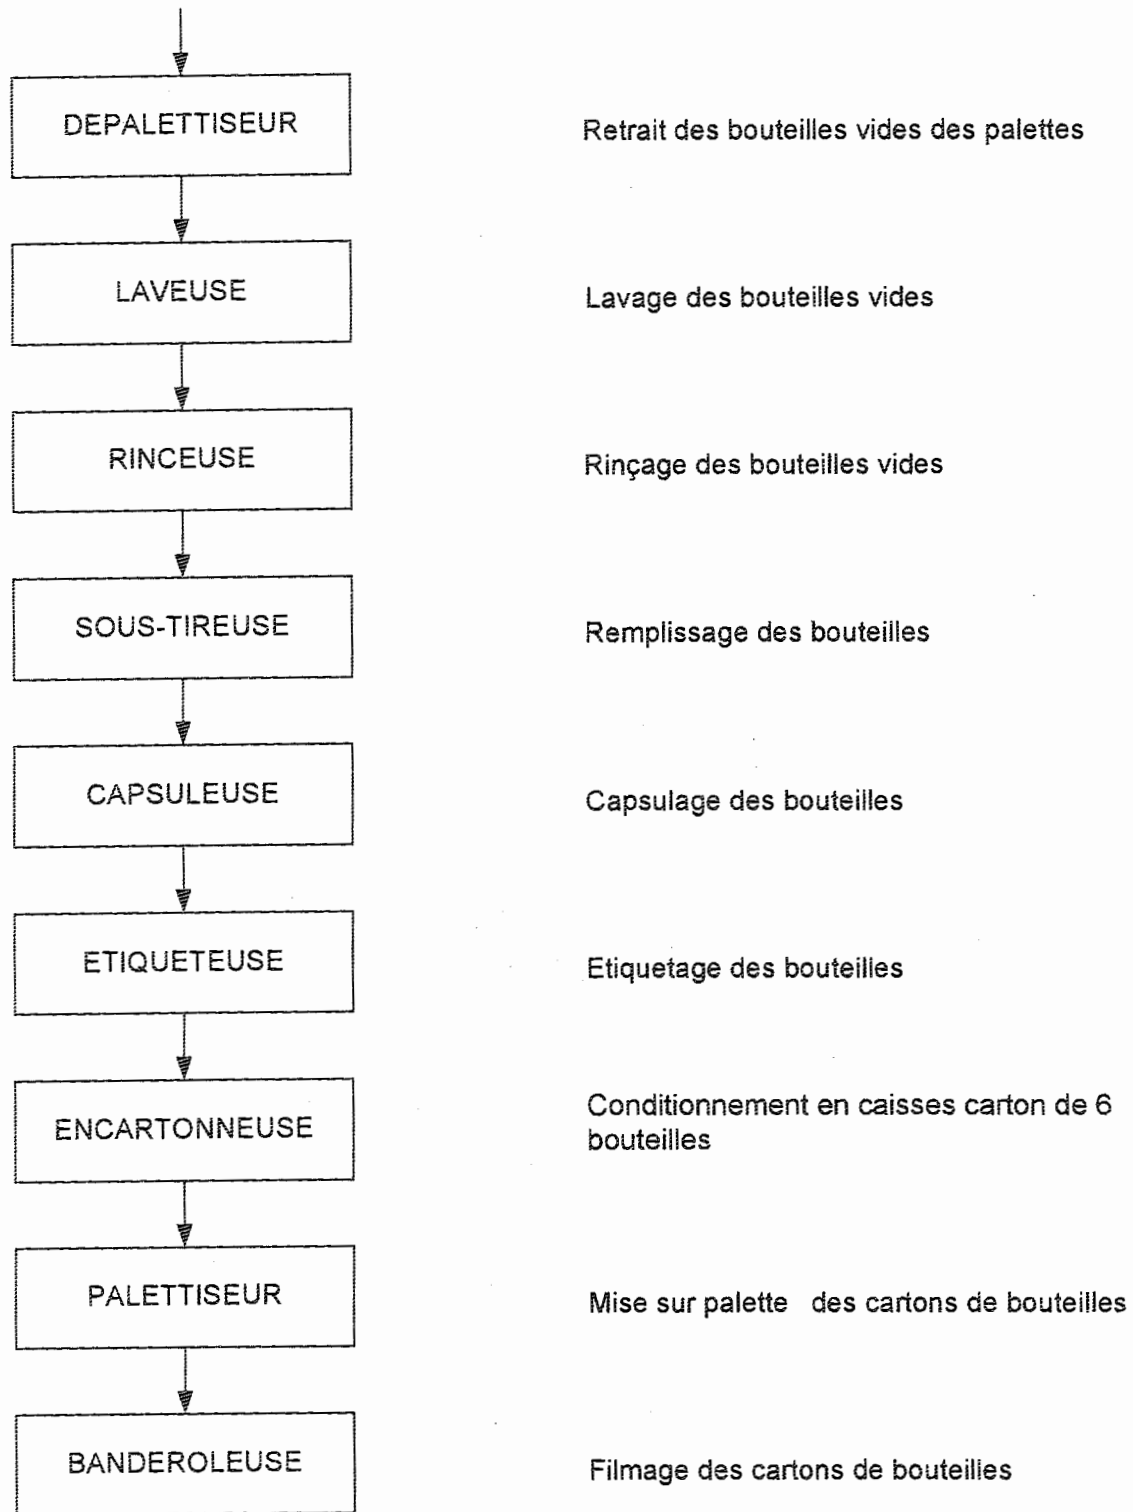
DEPALETTISEUR

Retrait des bouteilles vides des palettes

LAVEUSE

Lavage des bouteilles vides

RINCEUSE

Rinçage des bouteilles vides

SOUS-TIREUSE

Remplissage des bouteilles

CAPSULEUSE

Capsulage des bouteilles

ETIQUETEUSE

Etiquetage des bouteilles

ENCARTONNEUSE

Conditionnement en caisses carton de 6 bouteilles

PALETTISEUR

Mise sur palette des cartons de bouteilles

BANDEROLEUSE

Filmage des cartons de bouteilles